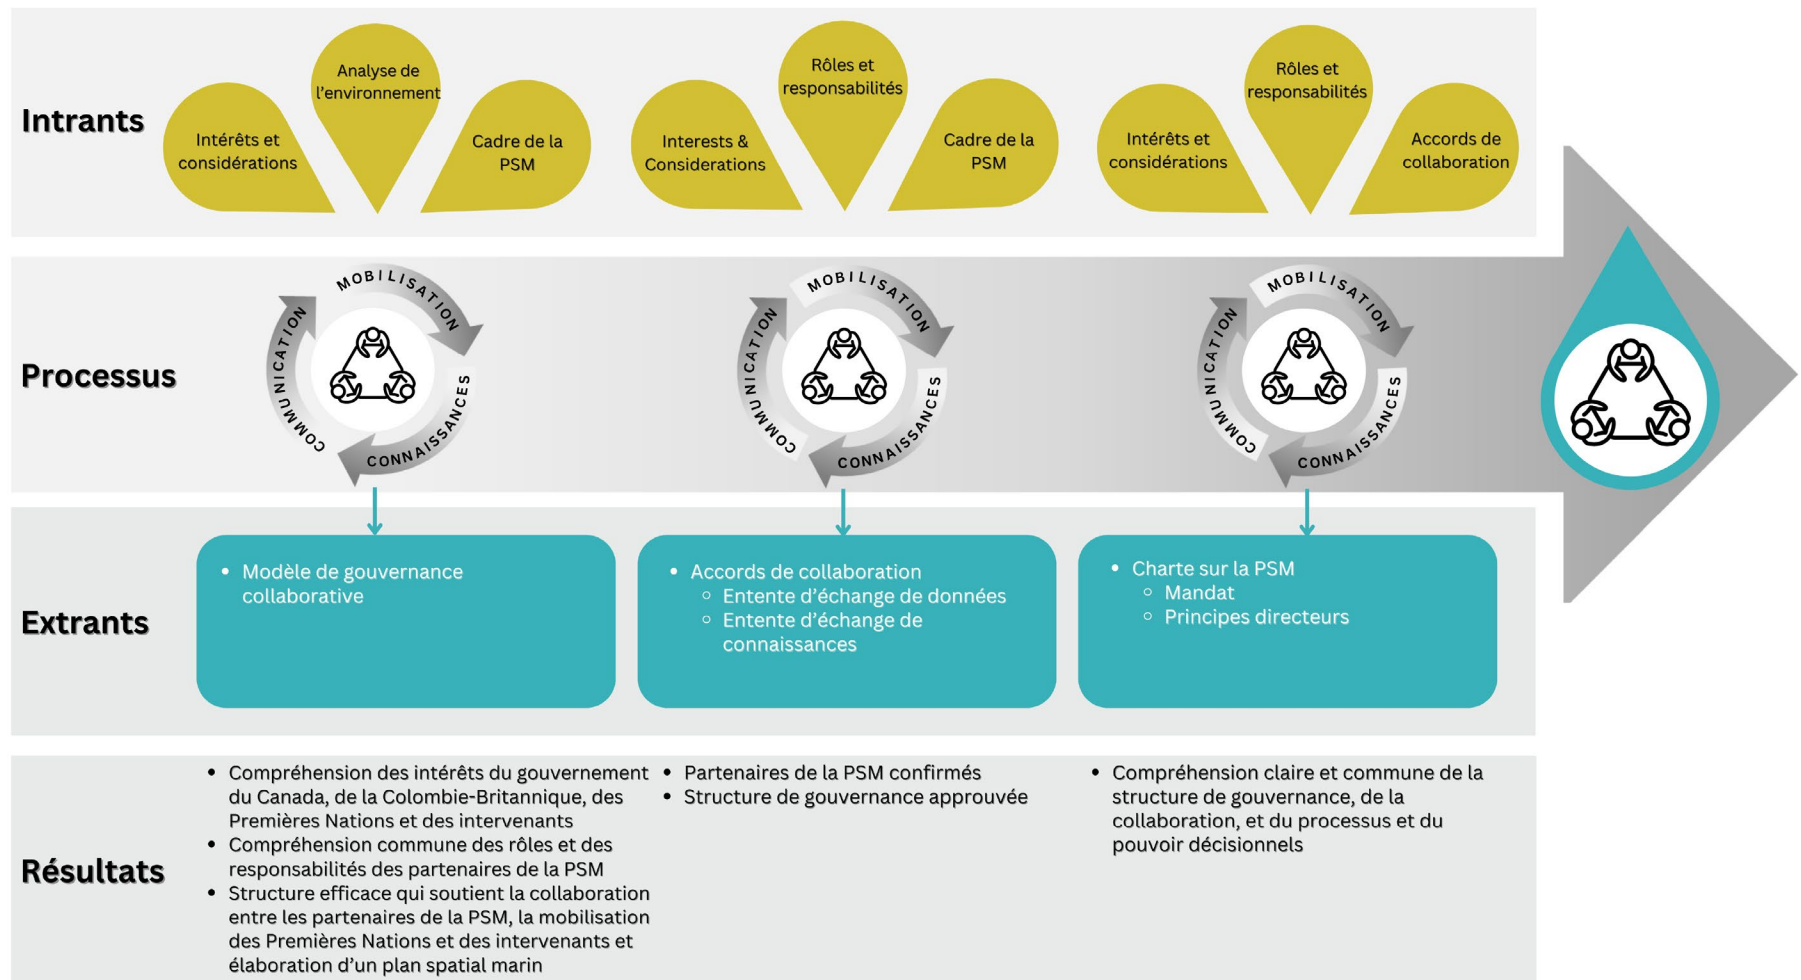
Intrants

Intérêts et considérations

Analyse de l'environnement

Cadre de la PSM

Interests & Considerations

Rôles et responsabilités

Cadre de la PSM

Intérêts et considérations

Rôles et responsabilités

Accords de collaboration

Processus

MOBILISATION
CONNAISSANCES
COMMUNICATION

MOBILISATION
CONNAISSANCES
COMMUNICATION

MOBILISATION
CONNAISSANCES
COMMUNICATION

Extrants

- Modèle de gouvernance collaborative

- Accords de collaboration
  - Entente d'échange de données
  - Entente d'échange de connaissances

- Charte sur la PSM
  - Mandat
  - Principes directeurs

Résultats

- Compréhension des intérêts du gouvernement du Canada, de la Colombie-Britannique, des Premières Nations et des intervenants
- Compréhension commune des rôles et des responsabilités des partenaires de la PSM
- Structure efficace qui soutient la collaboration entre les partenaires de la PSM, la mobilisation des Premières Nations et des intervenants et élaboration d'un plan spatial marin

- Partenaires de la PSM confirmés
- Structure de gouvernance approuvée

- Compréhension claire et commune de la structure de gouvernance, de la collaboration, et du processus et du pouvoir décisionnels